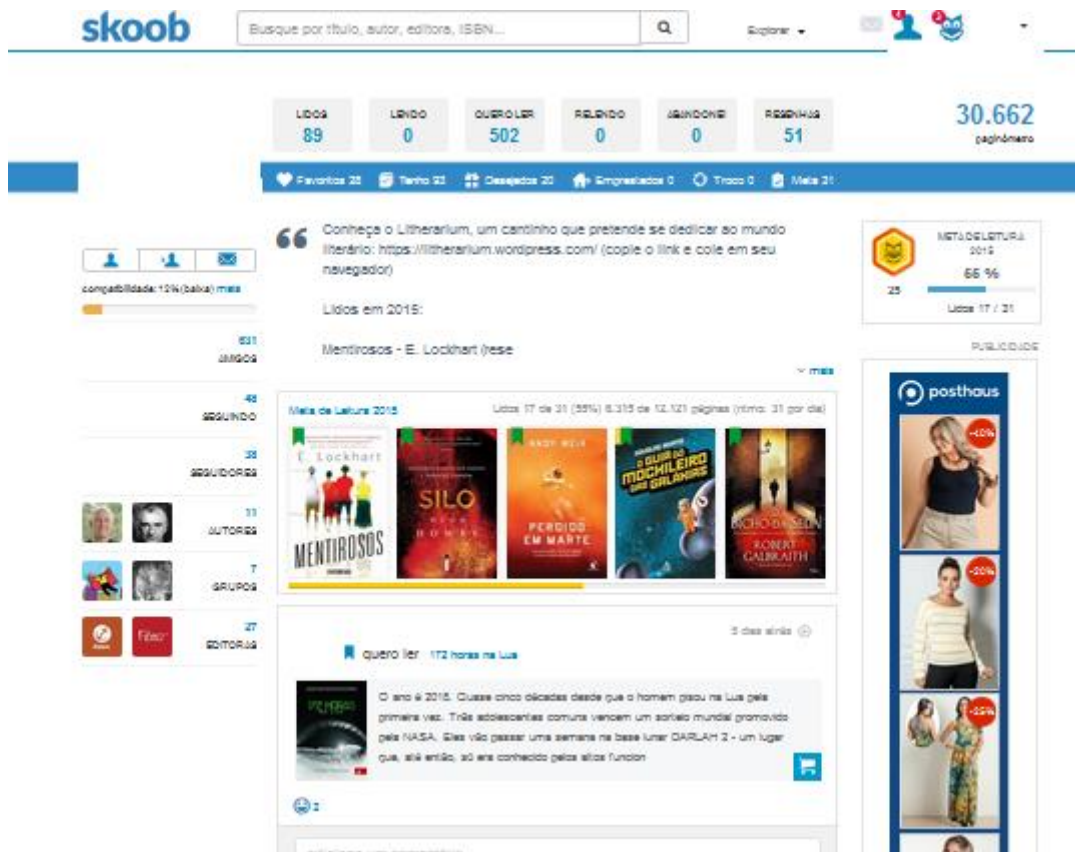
skoob

Busque por título, autor, editora, ISBN...

Explorar

| LIDOS | LENDO | QUERO LER | RELENDO | ABANDONEI | RESENHAS |
|---|---|---|---|---|---|
| 89 | 0 | 502 | 0 | 0 | 51 |

30.662
paginômetro

Favoritos 25 · Tenho 93 · Desejados 20 · Emprestados 0 · Troco 0 · Meta 31

compatibilidade: 12% (baixa) mais

631 AMIGOS

46 SEGUINDO

38 SEGUIDORES

11 AUTORES

7 GRUPOS

27 EDITORAS

Conheça o Litherarium, um cantinho que pretende se dedicar ao mundo literário: https://litherarium.wordpress.com/ (copie o link e cole em seu navegador)

Lidos em 2015:

Mentirosos - E. Lockhart (rese

mais

META DE LEITURA 2015
55 %
25
Lidos 17 / 31

PUBLICIDADE

posthaus
-10%
-20%
-25%

Meta de Leitura 2015
Lidos 17 de 31 (55%) 6.315 de 12.121 páginas (ritmo: 31 por dia)

E. Lockhart
MENTIROSOS

SILO
HUGH HOWEY

ANDY WEIR
PERDIDO EM MARTE

DOUGLAS ADAMS
O GUIA DO MOCHILEIRO DAS GALÁXIAS

O BICHO-DA-SEDA
ROBERT GALBRAITH

5 dias atrás

quero ler 172 horas na Lua

O ano é 2018. Quase cinco décadas desde que o homem pisou na Lua pela primeira vez. Três adolescentes comuns vencem um sorteio mundial promovido pela NASA. Eles vão passar uma semana na base lunar DARLAH 2 - um lugar que, até então, só era conhecido pelos altos funcion

2

adicione um comentário...